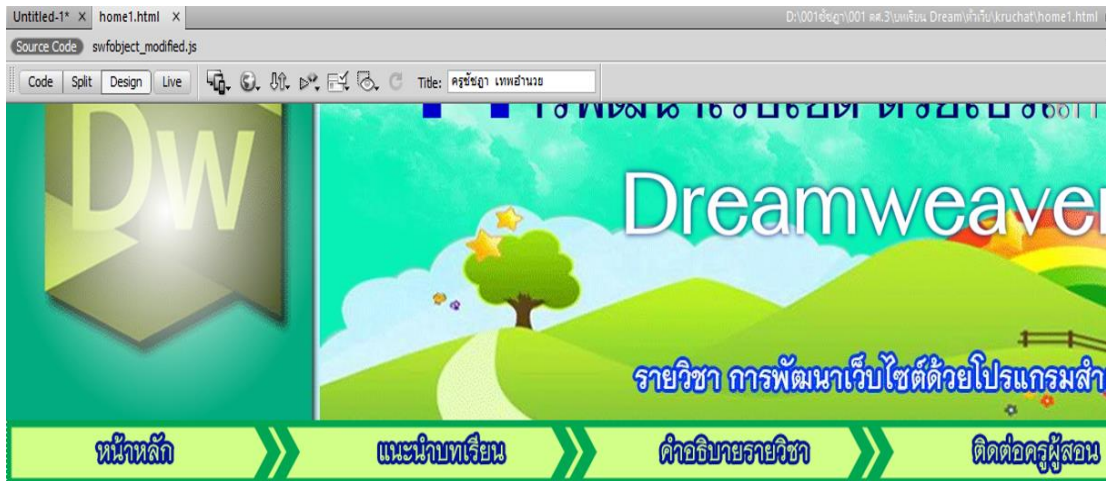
Untitled-1* × home1.html ×
D:\001ชัชฎา\001 คต.3\เพลียน Dream\เก็บ\kruchat\home1.html
Source Code swfobject_modified.js
Code Split Design Live
Title: ครูชัชฎา เทพอำนวย

Dw

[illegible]

Dreamweaver

รายวิชา การพัฒนาเว็บไซต์ด้วยโปรแกรมสำ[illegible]

หน้าหลัก
แนะนำบทเรียน
คำอธิบายรายวิชา
ติดต่อครูผู้สอน